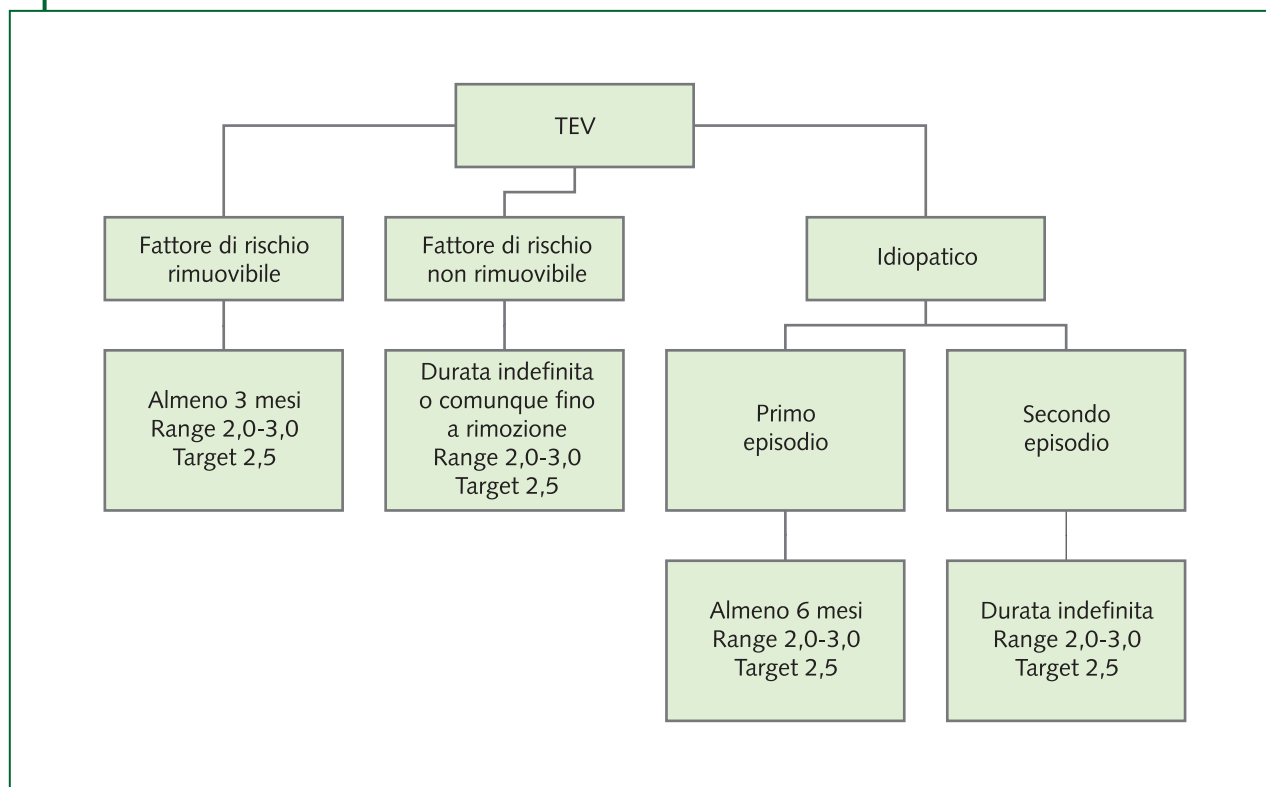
TEV

Fattore di rischio rimuovibile

Fattore di rischio non rimuovibile

Idiopatico

Almeno 3 mesi
Range 2,0-3,0
Target 2,5

Durata indefinita o comunque fino a rimozione
Range 2,0-3,0
Target 2,5

Primo episodio

Secondo episodio

Almeno 6 mesi
Range 2,0-3,0
Target 2,5

Durata indefinita
Range 2,0-3,0
Target 2,5